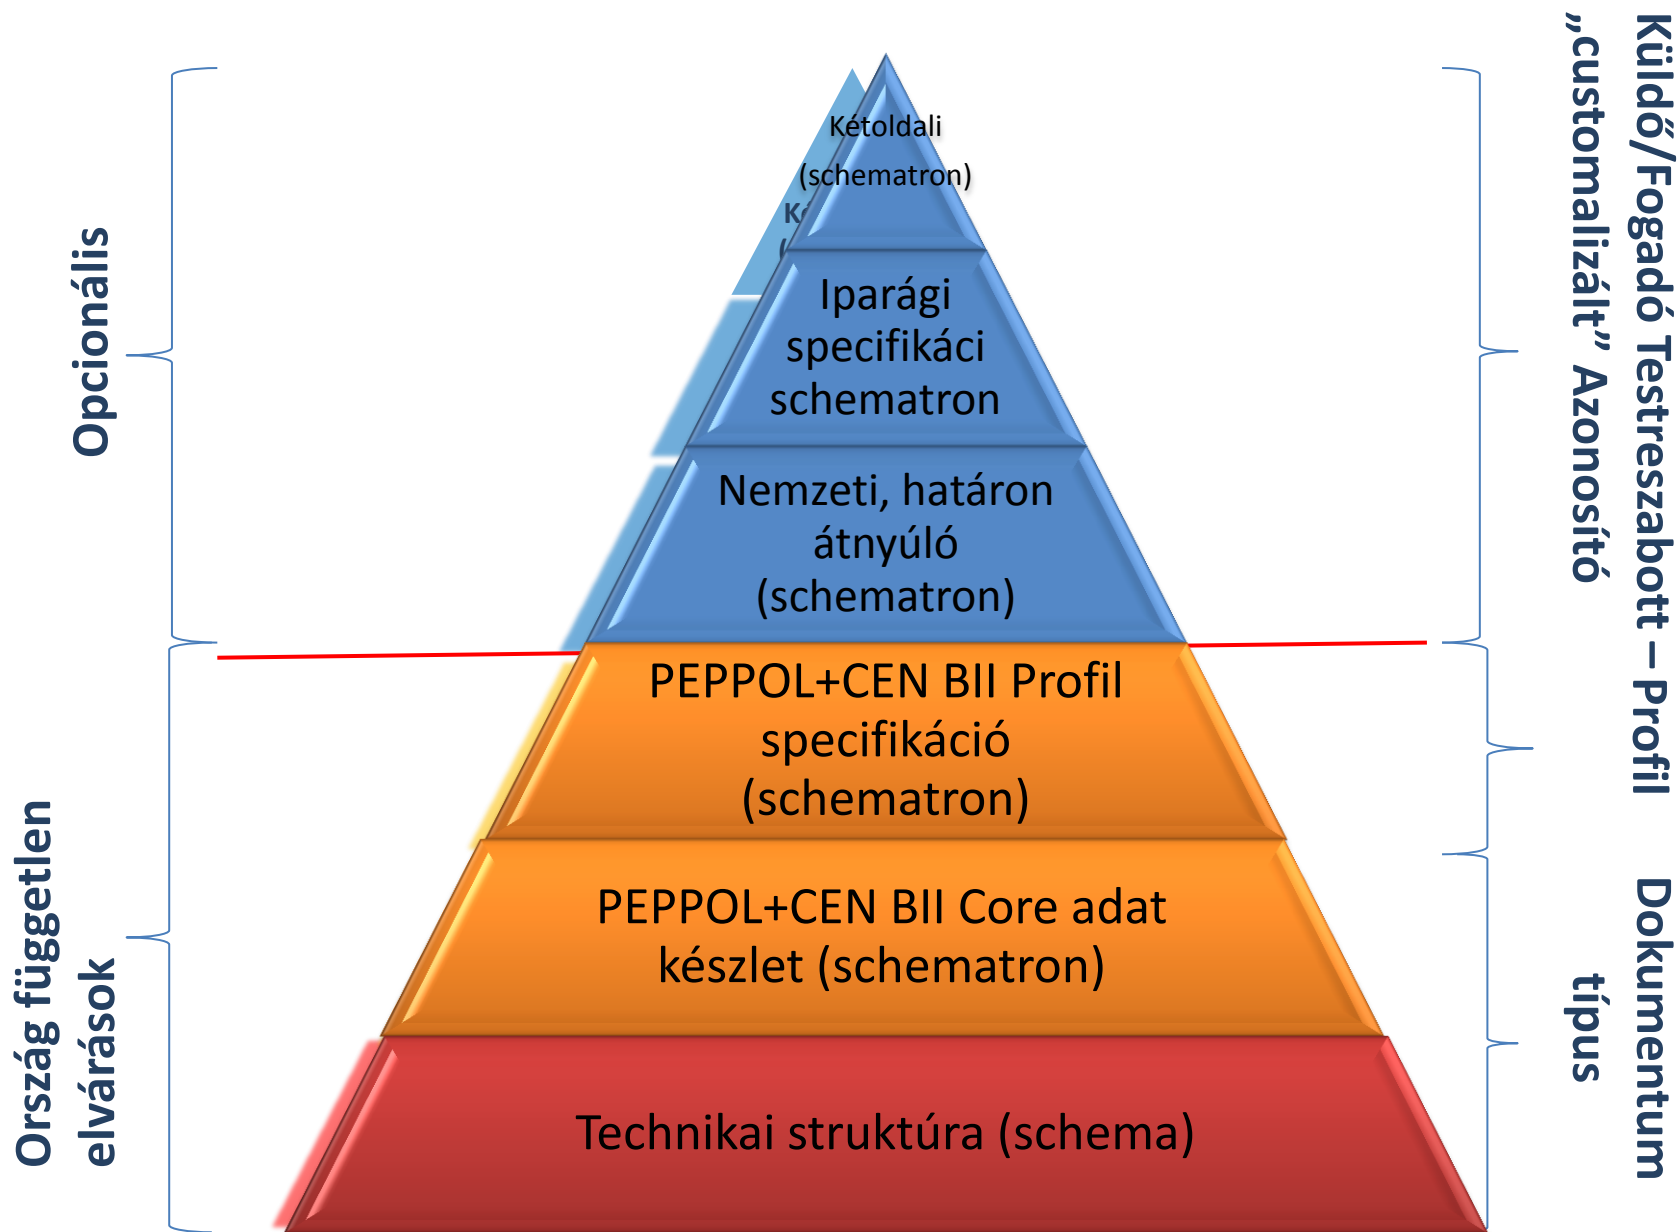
Opcionális

Ország független elvárások

Kétoldali (schematron)

Iparági specifikáci schematron

Nemzeti, határon átnyúló (schematron)

PEPPOL+CEN BII Profil specifikáció (schematron)

PEPPOL+CEN BII Core adat készlet (schematron)

Technikai struktúra (schema)

Küldő/Fogadó Testreszabott – Profil „customalizált” Azonosító

Dokumentum típus